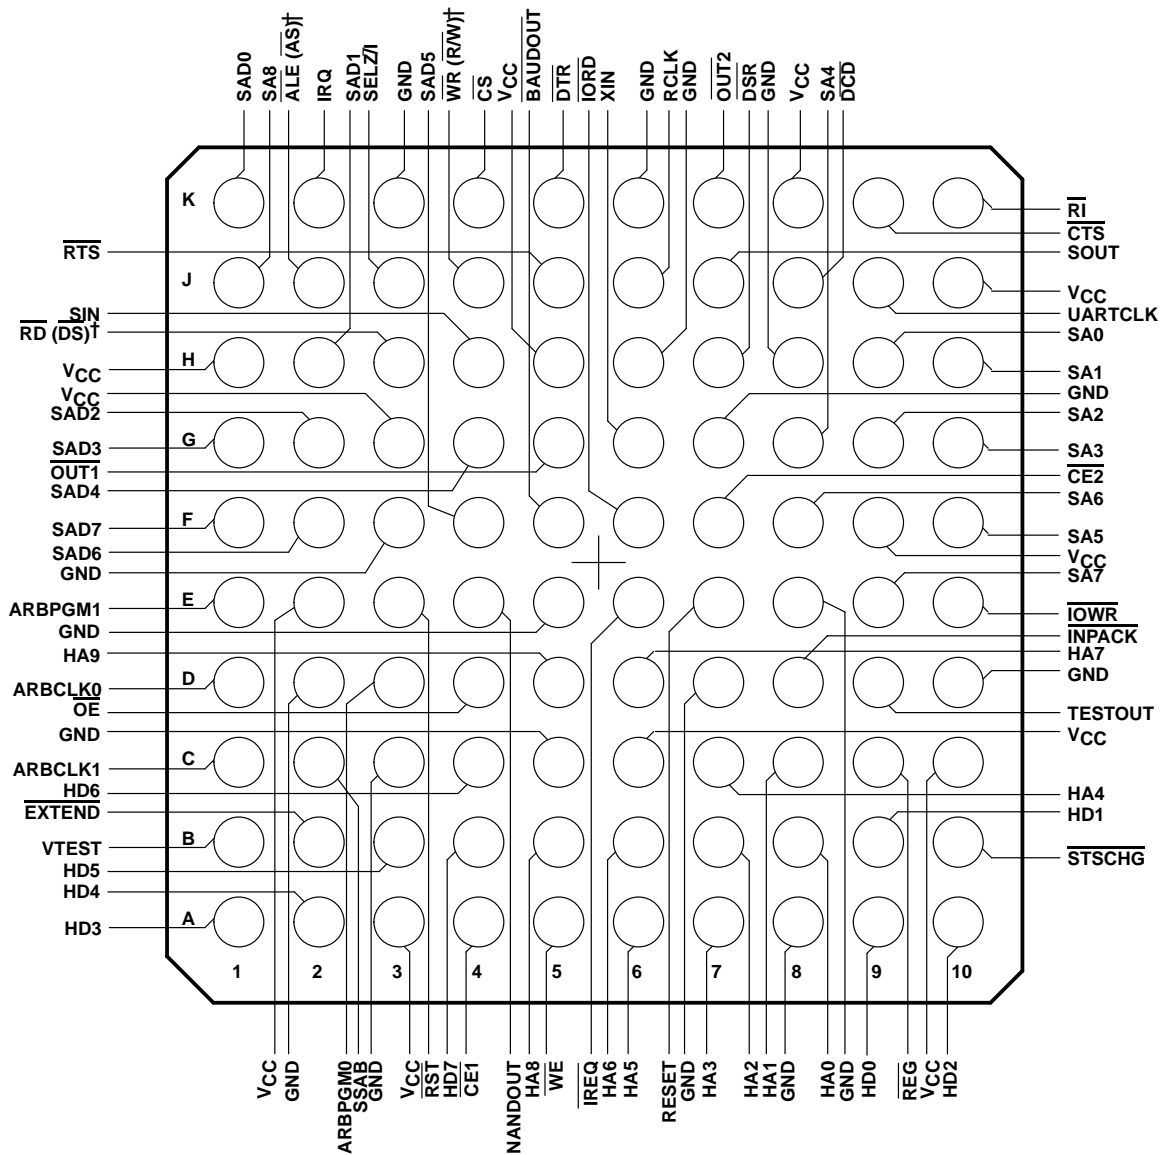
SAD0
SA8
$\overline{ALE}$ $\overline{(AS)}$†
IRQ
SAD1
SELZ/I
GND
SAD5
$\overline{WR}$ $(R/\overline{W})$†
$\overline{CS}$
$V_{CC}$
$\overline{BAUDOUT}$
$\overline{DTR}$
$\overline{IORD}$
XIN
GND
RCLK
GND
$\overline{OUT2}$
$\overline{DSR}$
GND
$V_{CC}$
SA4
$\overline{DCD}$

K
J
H
G
F
E
D
C
B
A

1
2
3
4
5
6
7
8
9
10

$\overline{RTS}$
SIN
$\overline{RD}$ $\overline{(DS)}$†
$V_{CC}$
$V_{CC}$
SAD2
SAD3
$\overline{OUT1}$
SAD4
SAD7
SAD6
GND
ARBPGM1
GND
HA9
ARBCLK0
$\overline{OE}$
GND
ARBCLK1
HD6
$\overline{EXTEND}$
VTEST
HD5
HD4
HD3

$\overline{RI}$
$\overline{CTS}$
SOUT
$V_{CC}$
UARTCLK
SA0
SA1
GND
SA2
SA3
$\overline{CE2}$
SA6
SA5
$V_{CC}$
SA7
$\overline{IOWR}$
$\overline{INPACK}$
HA7
GND
TESTOUT
$V_{CC}$
HA4
HD1
$\overline{STSCHG}$

$V_{CC}$
GND
ARBPGM0
SSAB
GND
$V_{CC}$
$\overline{RST}$
HD7
$\overline{CE1}$
NANDOUT
HA8
$\overline{WE}$
$\overline{IREQ}$
HA6
HA5
RESET
GND
HA3
HA2
HA1
GND
HA0
GND
HD0
$\overline{REG}$
$V_{CC}$
HD2